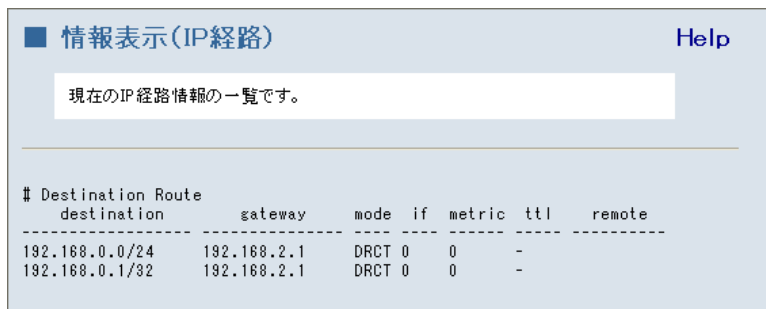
■ 情報表示(IP経路)

Help

現在のIP経路情報の一覧です。

# Destination Route
    destination         gateway      mode  if  metric  ttl     remote
------------------ --------------- ---- ---- ------ ----- ----------
192.168.0.0/24      192.168.2.1      DRCT 0     0        -
192.168.0.1/32      192.168.2.1      DRCT 0     0        -